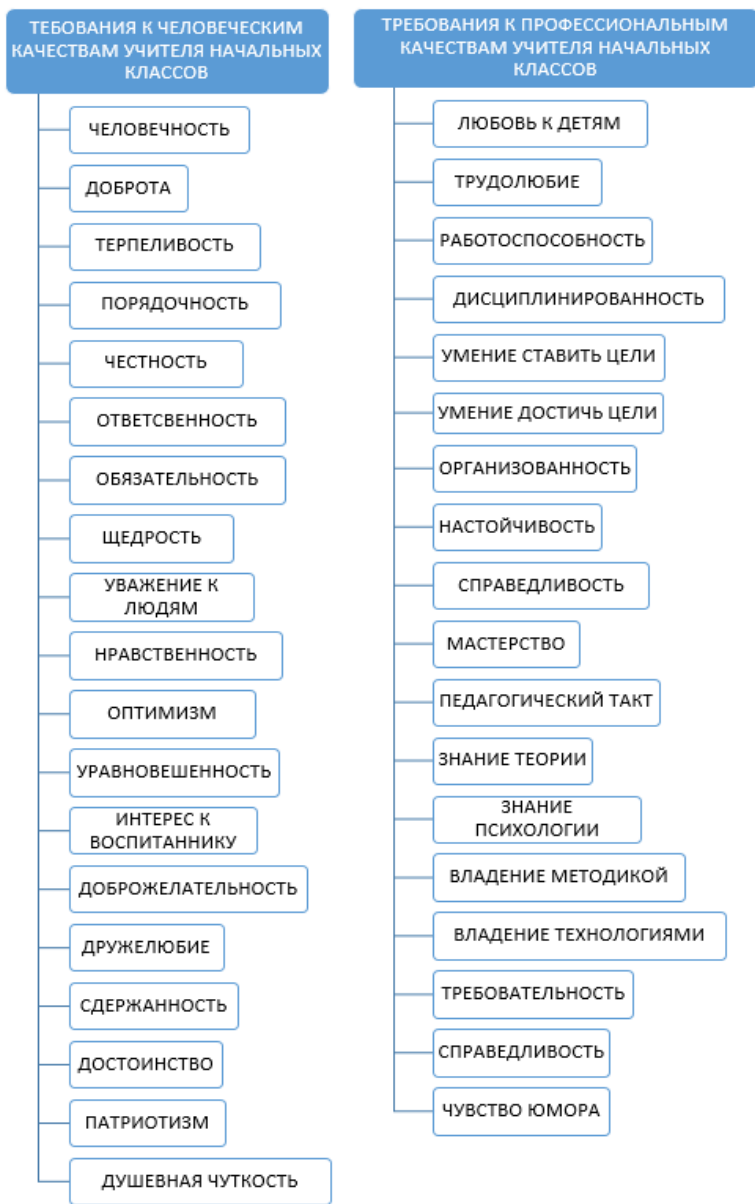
ТЕБОВАНИЯ К ЧЕЛОВЕЧЕСКИМ КАЧЕСТВАМ УЧИТЕЛЯ НАЧАЛЬНЫХ КЛАССОВ

ЧЕЛОВЕЧНОСТЬ

ДОБРОТА

ТЕРПЕЛИВОСТЬ

ПОРЯДОЧНОСТЬ

ЧЕСТНОСТЬ

ОТВЕТСВЕННОСТЬ

ОБЯЗАТЕЛЬНОСТЬ

ЩЕДРОСТЬ

УВАЖЕНИЕ К ЛЮДЯМ

НРАВСТВЕННОСТЬ

ОПТИМИЗМ

УРАВНОВЕШЕННОСТЬ

ИНТЕРЕС К ВОСПИТАННИКУ

ДОБРОЖЕЛАТЕЛЬНОСТЬ

ДРУЖЕЛЮБИЕ

СДЕРЖАННОСТЬ

ДОСТОИНСТВО

ПАТРИОТИЗМ

ДУШЕВНАЯ ЧУТКОСТЬ

ТРЕБОВАНИЯ К ПРОФЕССИОНАЛЬНЫМ КАЧЕСТВАМ УЧИТЕЛЯ НАЧАЛЬНЫХ КЛАССОВ

ЛЮБОВЬ К ДЕТЯМ

ТРУДОЛЮБИЕ

РАБОТОСПОСОБНОСТЬ

ДИСЦИПЛИНИРОВАННОСТЬ

УМЕНИЕ СТАВИТЬ ЦЕЛИ

УМЕНИЕ ДОСТИЧЬ ЦЕЛИ

ОРГАНИЗОВАННОСТЬ

НАСТОЙЧИВОСТЬ

СПРАВЕДЛИВОСТЬ

МАСТЕРСТВО

ПЕДАГОГИЧЕСКИЙ ТАКТ

ЗНАНИЕ ТЕОРИИ

ЗНАНИЕ ПСИХОЛОГИИ

ВЛАДЕНИЕ МЕТОДИКОЙ

ВЛАДЕНИЕ ТЕХНОЛОГИЯМИ

ТРЕБОВАТЕЛЬНОСТЬ

СПРАВЕДЛИВОСТЬ

ЧУВСТВО ЮМОРА